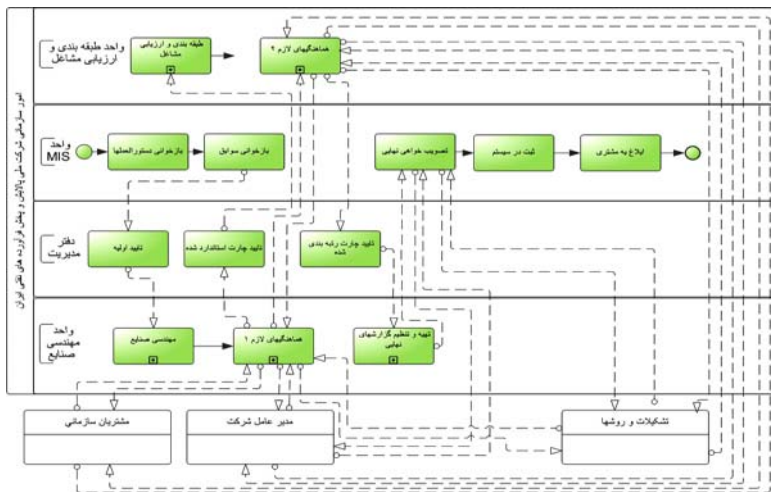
امور سازمانی شرکت ملی پالایش و پخش فرآورده های نفتی ایران

واحد طبقه بندی و ارزیابی مشاغل

طبقه بندی و ارزیابی مشاغل

هماهنگیهای لازم ۲

واحد MIS

بازخوانی دستورالعملها

بازخوانی سوابق

تصویب خواهی نهایی

ثبت در سیستم

ابلاغ به مشتری

دفتر مدیریت

تایید اولیه

تایید چارت استاندارد شده

تایید چارت رتبه بندی شده

واحد مهندسی صنایع

مهندسی صنایع

هماهنگیهای لازم ۱

تهیه و تنظیم گزارشهای نهایی

مشتریان سازمانی

مدیر عامل شرکت

تشکیلات و روشها